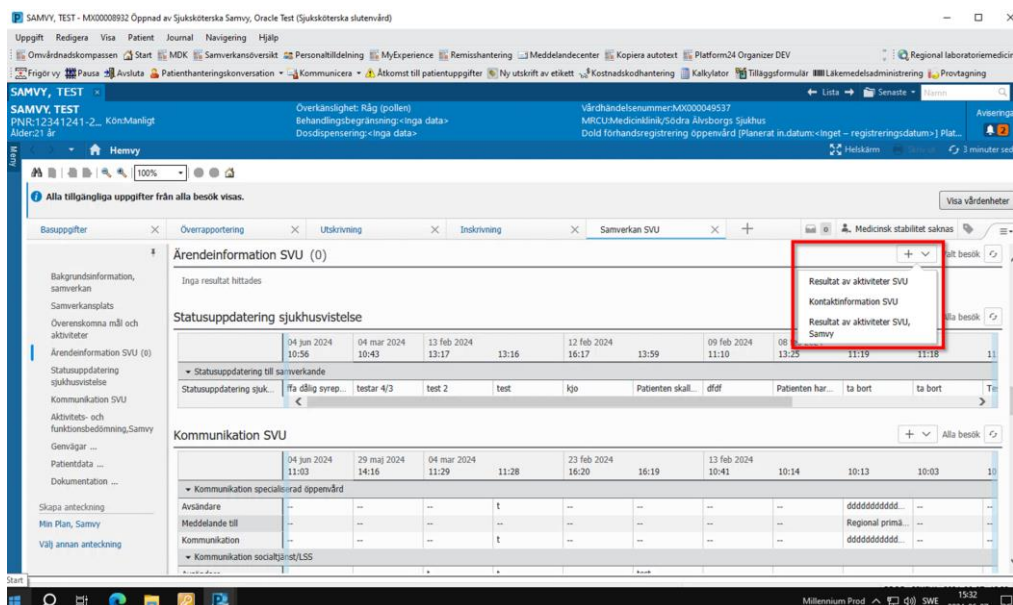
SAMVY, TEST - MX00008932 Öppnad av Sjuksköterska Samvy, Oracle Test (Sjuksköterska slutenvård)

Uppgift Redigera Visa Patient Journal Navigering Hjälp

Omvårdnadskompassen Start MDK Samverkansöversikt Personaltilldelning MyExperience Remisshantering Meddelandecenter Kopiera autotext Platform24 Organizer DEV Regional laboratoriemedicin

Frigör vy Pausa Avsluta Patienthanteringsöversikt Kommunicera Åtkomst till patientuppgifter Ny utskrift av etikett Kostnadskodhantering Kalkylator Tilläggsformulär Läkemedelsadministrering Provtagning

SAMVY, TEST

Lista Senaste Namn

SAMVY, TEST
PNR:12341241-2... Kön:Manligt
Ålder:21 år

Överkänslighet: Råg (pollen)
Behandlingsbegränsning:<Inga data>
Dosdispensering:<Inga data>

Vårdhändelsenummer:MX000049537
MRCU:Medicinklinik/Södra Älvsborgs Sjukhus
Dold förhandsregistrering öppenvård [Planerat in.datum:<Inget – registreringsdatum>] Plat...

Aviseringar 2

Meny

Hemvy

Helskärm 3 minuter sedan

100%

Alla tillgängliga uppgifter från alla besök visas.

Visa vårdenheter

Basuppgifter | Överrapportering | Utskrivning | Inskrivning | Samverkan SVU | + | 0 | Medicinsk stabilitet saknas

Bakgrundsinformation, samverkan
Samverkansplats
Överenskomna mål och aktiviteter
Ärendeinformation SVU (0)
Statusuppdatering sjukhusvistelse
Kommunikation SVU
Aktivitets- och funktionsbedömning,Samvy
Genvägar ...
Patientdata ...
Dokumentation ...

Skapa anteckning
Min Plan, Samvy
Välj annan anteckning

Ärendeinformation SVU (0)

Inga resultat hittades

+ Alla besök

Resultat av aktiviteter SVU
Kontaktinformation SVU
Resultat av aktiviteter SVU, Samvy

Statusuppdatering sjukhusvistelse

Alla besök

| | 04 jun 2024 10:56 | 04 mar 2024 10:43 | 13 feb 2024 13:17 | 13:16 | 12 feb 2024 16:17 | 13:59 | 09 feb 2024 11:10 | 08 ... 13:25 | 11:19 | 11:18 | 11 |
|---|---|---|---|---|---|---|---|---|---|---|---|
| Statusuppdatering till samverkande | | | | | | | | | | | |
| Statusuppdatering sjuk... | ffa dålig syrep... | testar 4/3 | test 2 | test | kjo | Patienten skall... | dfdf | Patienten har... | ta bort | ta bort | Te |

Kommunikation SVU

+ Alla besök

| | 04 jun 2024 11:03 | 29 maj 2024 14:16 | 04 mar 2024 11:29 | 11:28 | 23 feb 2024 16:20 | 16:19 | 13 feb 2024 10:41 | 10:14 | 10:13 | 10:03 | 10 |
|---|---|---|---|---|---|---|---|---|---|---|---|
| Kommunikation specialiserad öppenvård | | | | | | | | | | | |
| Avsändare | -- | -- | -- | t | -- | -- | -- | -- | dddddddddd... | -- | |
| Meddelande till | -- | -- | -- | -- | -- | -- | -- | -- | Regional primä... | -- | |
| Kommunikation | -- | -- | -- | t | -- | -- | -- | -- | dddddddddd... | -- | |
| Kommunikation socialtjänst/LSS | | | | | | | | | | | |

Start

Millennium Prod SWE 15:32